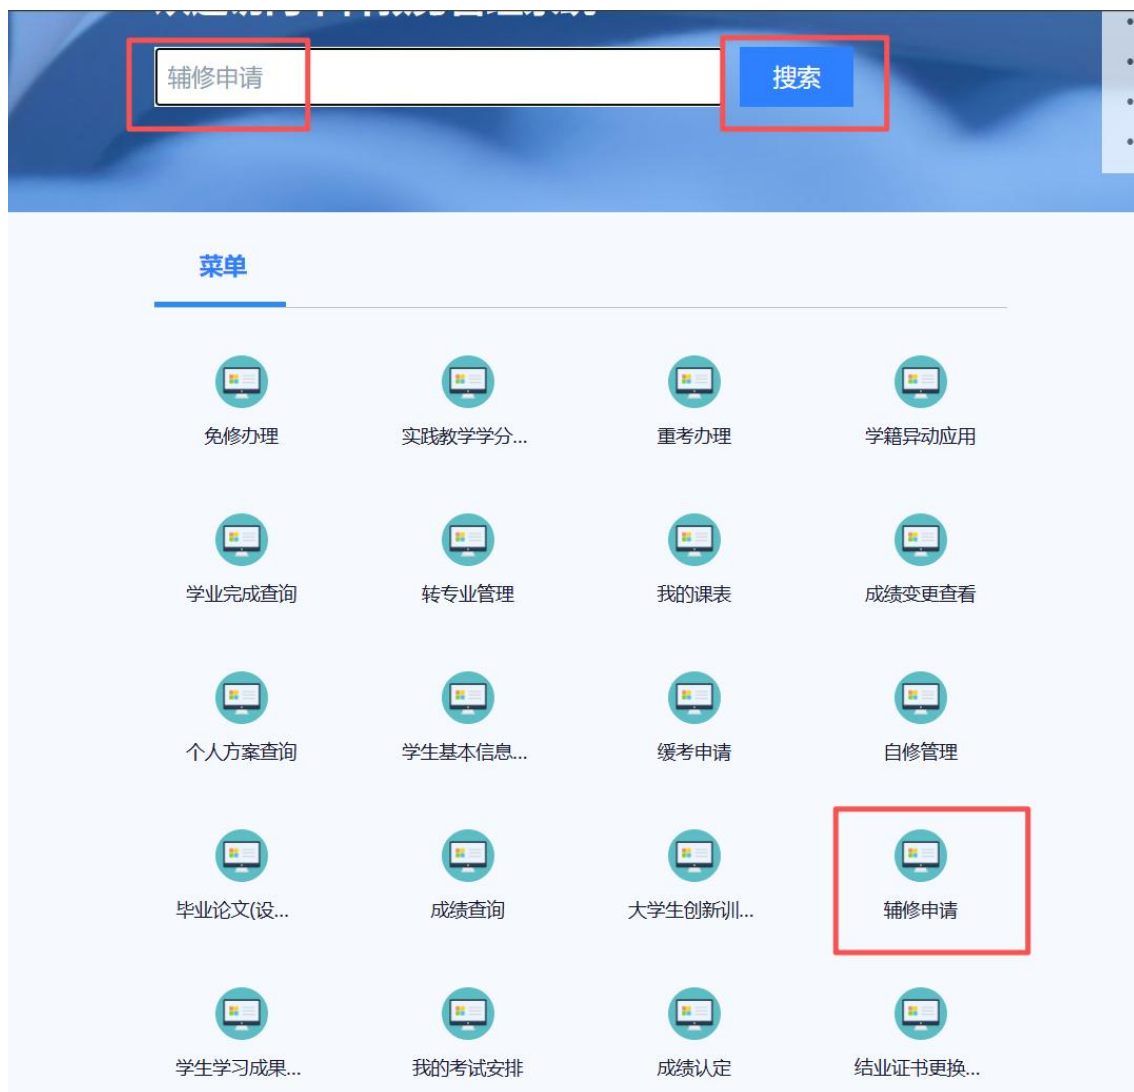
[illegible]

辅修申请

搜索

菜单

免修办理

实践教学学分...

重考办理

学籍异动应用

学业完成查询

转专业管理

我的课表

成绩变更查看

个人方案查询

学生基本信息...

缓考申请

自修管理

毕业论文(设...

成绩查询

大学生创新训...

辅修申请

学生学习成果...

我的考试安排

成绩认定

结业证书更换...